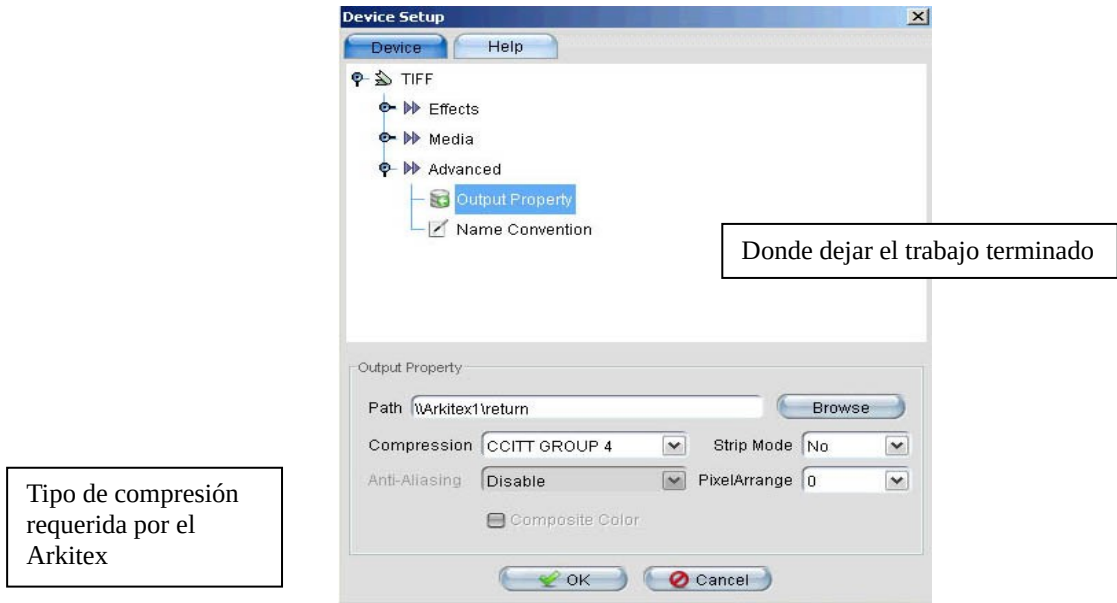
Device Setup

Device | Help

TIFF
Effects
Media
Advanced
Output Property
Name Convention

Donde dejar el trabajo terminado

Output Property

Path \\Arkitex1\return
Browse

Compression CCITT GROUP 4
Strip Mode No

Anti-Aliasing Disable
PixelArrange 0

Composite Color

Tipo de compresión requerida por el Arkitex

OK
Cancel